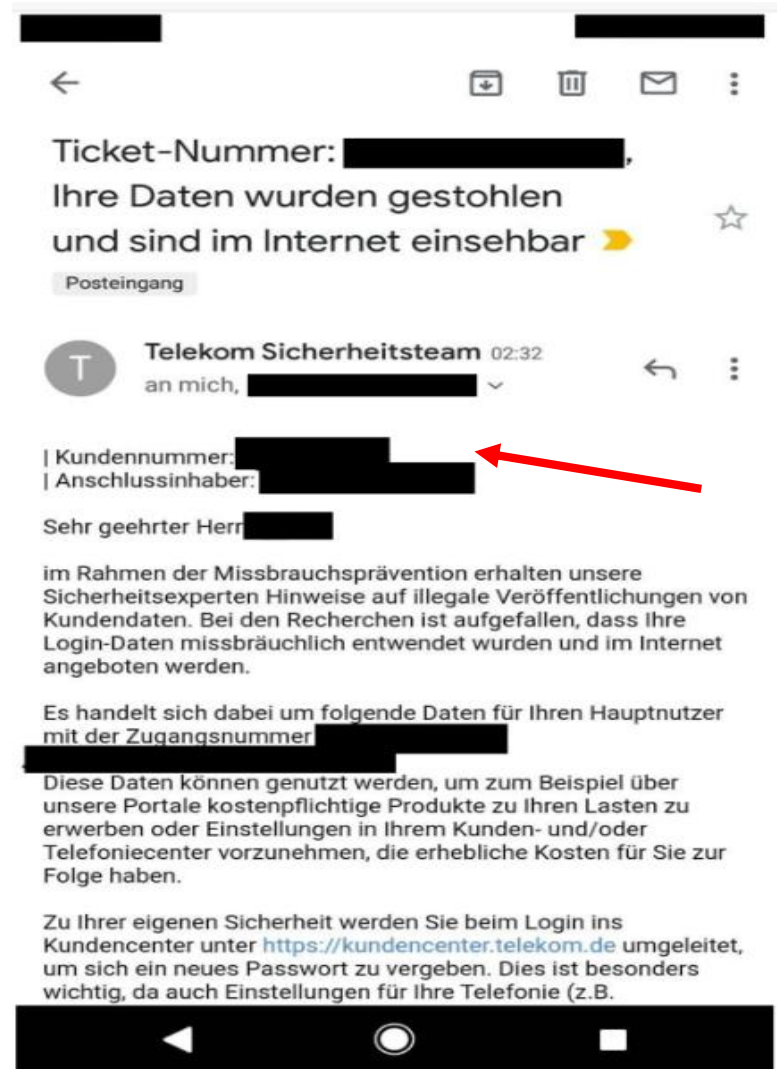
Ticket-Nummer: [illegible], Ihre Daten wurden gestohlen und sind im Internet einsehbar

Posteingang

T

Telekom Sicherheitsteam 02:32
an mich, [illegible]

| Kundennummer: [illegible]
| Anschlussinhaber: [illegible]

Sehr geehrter Herr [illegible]

im Rahmen der Missbrauchsprävention erhalten unsere Sicherheitsexperten Hinweise auf illegale Veröffentlichungen von Kundendaten. Bei den Recherchen ist aufgefallen, dass Ihre Login-Daten missbräuchlich entwendet wurden und im Internet angeboten werden.

Es handelt sich dabei um folgende Daten für Ihren Hauptnutzer mit der Zugangsnummer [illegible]
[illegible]
Diese Daten können genutzt werden, um zum Beispiel über unsere Portale kostenpflichtige Produkte zu Ihren Lasten zu erwerben oder Einstellungen in Ihrem Kunden- und/oder Telefoniecenter vorzunehmen, die erhebliche Kosten für Sie zur Folge haben.

Zu Ihrer eigenen Sicherheit werden Sie beim Login ins Kundencenter unter https://kundencenter.telekom.de umgeleitet, um sich ein neues Passwort zu vergeben. Dies ist besonders wichtig, da auch Einstellungen für Ihre Telefonie (z.B.